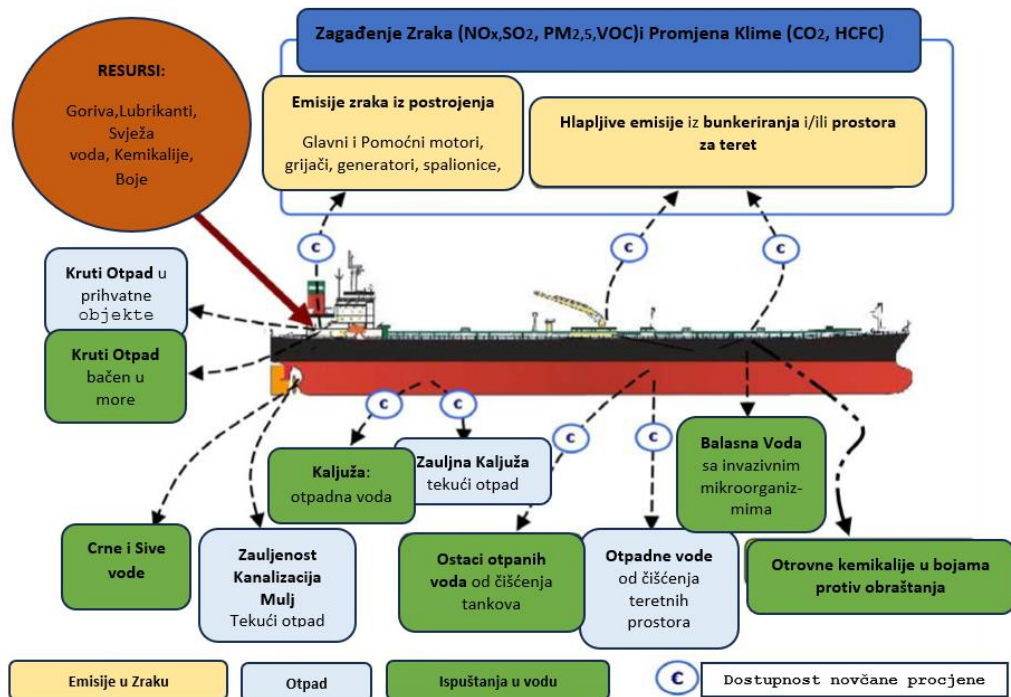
Zagađenje Zraka (NOx,SO$_2$, PM$_{2,5}$,VOC)i Promjena Klime (CO$_2$, HCFC)

RESURSI:

Goriva,Lubrikanti, Svježa voda, Kemikalije, Boje

Emisije zraka iz postrojenja

Glavni i Pomoćni motori, grijači, generatori, spalionice,

Hlapljive emisije iz bunkeriranja i/ili prostora za teret

C

C

C

Kruti Otpad u prihvatne objekte

Kruti Otpad bačen u more

C

C

C

C

Kaljuža: otpadna voda

Zauljna Kaljuža tekući otpad

Balasna Voda sa invazivnim mikroorganizmima

Crne i Sive vode

Zauljenost Kanalizacija Mulj Tekući otpad

Ostaci otpanih voda od čišćenja tankova

Otpadne vode od čišćenja teretnih prostora

Otrovne kemikalije u bojama protiv obraštanja

Emisije u Zraku

Otpad

Ispuštanja u vodu

C

Dostupnost novčane procjene